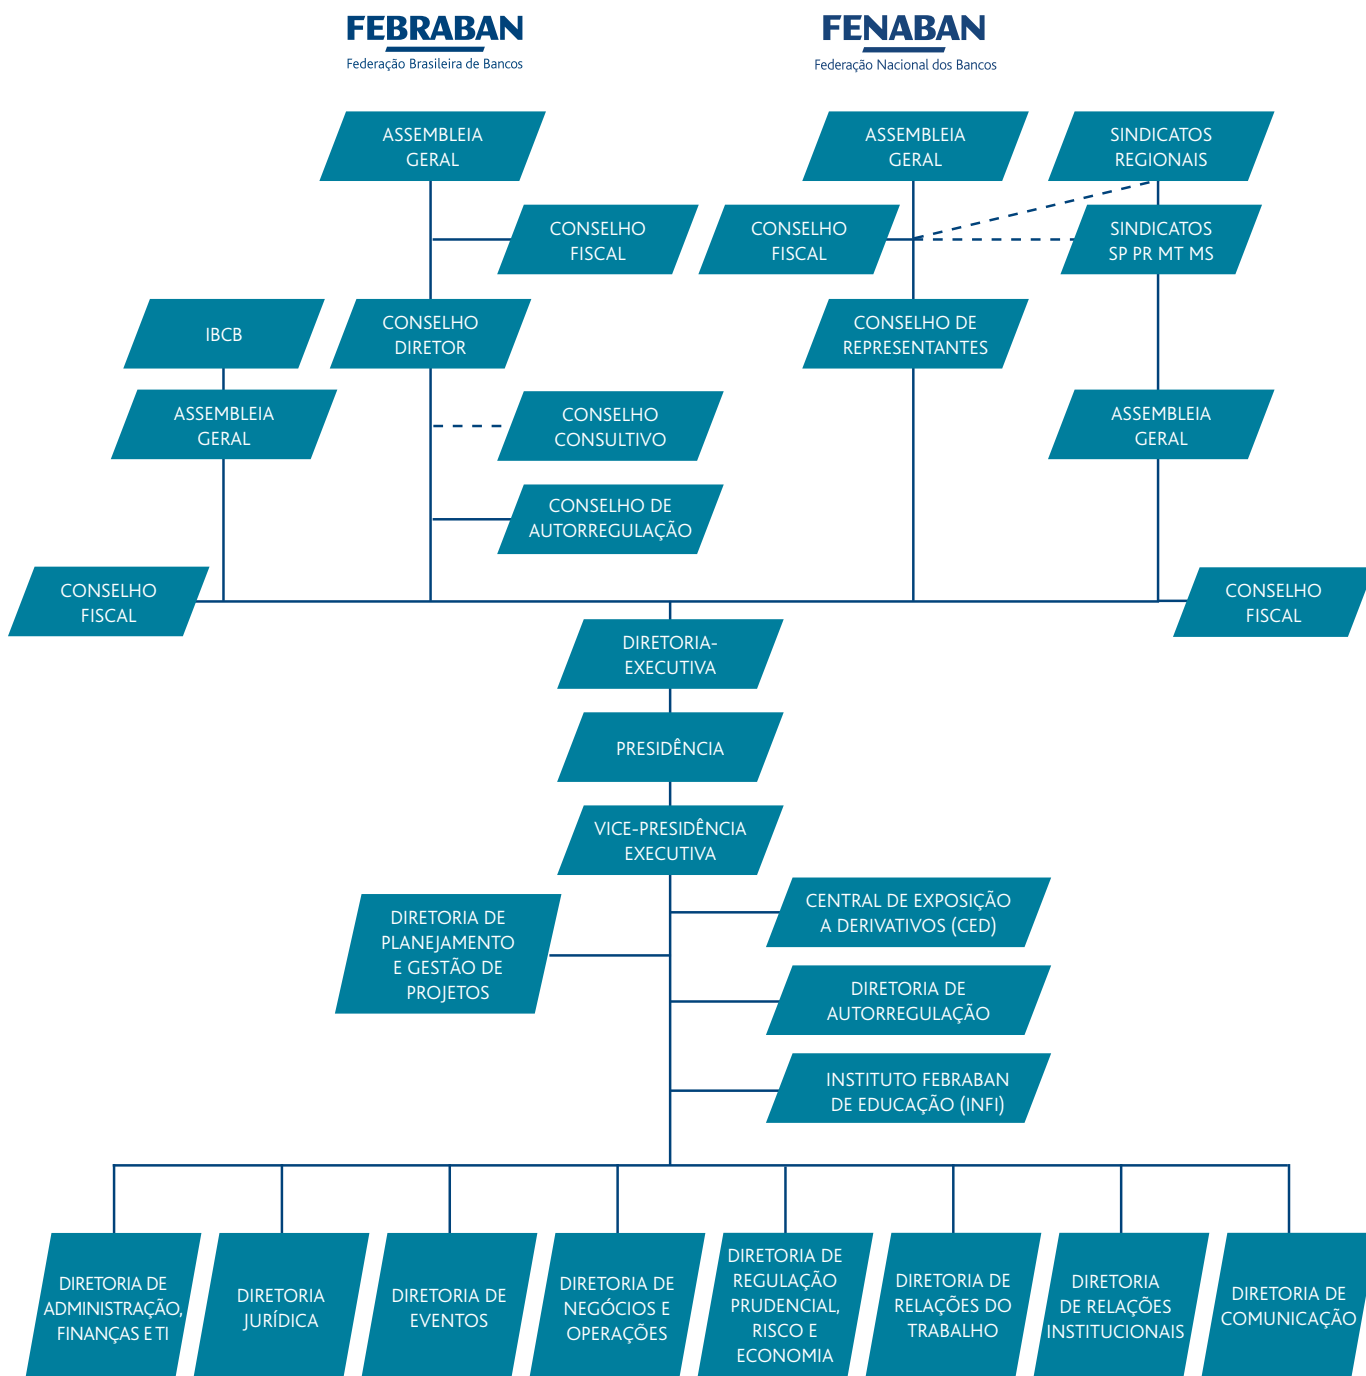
FEBRABAN
Federação Brasileira de Bancos

FENABAN
Federação Nacional dos Bancos

ASSEMBLEIA GERAL

CONSELHO FISCAL

IBCB

CONSELHO DIRETOR

ASSEMBLEIA GERAL

CONSELHO CONSULTIVO

CONSELHO DE AUTORREGULAÇÃO

CONSELHO FISCAL

ASSEMBLEIA GERAL

SINDICATOS REGIONAIS

CONSELHO FISCAL

SINDICATOS SP PR MT MS

CONSELHO DE REPRESENTANTES

ASSEMBLEIA GERAL

CONSELHO FISCAL

DIRETORIA-EXECUTIVA

PRESIDÊNCIA

VICE-PRESIDÊNCIA EXECUTIVA

DIRETORIA DE PLANEJAMENTO E GESTÃO DE PROJETOS

CENTRAL DE EXPOSIÇÃO A DERIVATIVOS (CED)

DIRETORIA DE AUTORREGULAÇÃO

INSTITUTO FEBRABAN DE EDUCAÇÃO (INFI)

DIRETORIA DE ADMINISTRAÇÃO, FINANÇAS E TI

DIRETORIA JURÍDICA

DIRETORIA DE EVENTOS

DIRETORIA DE NEGÓCIOS E OPERAÇÕES

DIRETORIA DE REGULAÇÃO PRUDENCIAL, RISCO E ECONOMIA

DIRETORIA DE RELAÇÕES DO TRABALHO

DIRETORIA DE RELAÇÕES INSTITUCIONAIS

DIRETORIA DE COMUNICAÇÃO